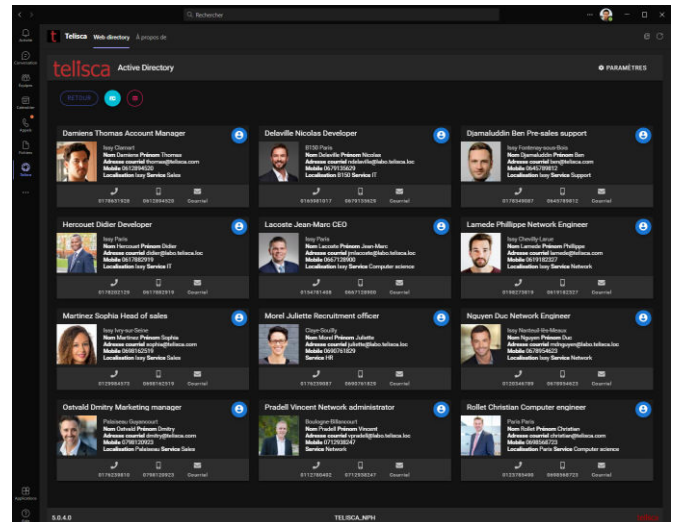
Rechercher

Activité
Conversation
Équipes
Calendrier
Appels
Fichiers
Telisca
...
Applications
Aide

Telisca Web directory À propos de

telisca Active Directory

PARAMÈTRES

RETOUR

Damiens Thomas Account Manager
Issy Clamart
Nom Damiens Prénom Thomas
Adresse courriel thomas@telisca.com
Mobile 0612894520
Localisation Issy Service Sales
0178631928 0612894520 Courriel

Delaville Nicolas Developer
8150 Paris
Nom Delaville Prénom Nicolas
Adresse courriel ndelaville@labo.telisca.loc
Mobile 0679135629
Localisation 8150 Service IT
0169801617 0679135629 Courriel

Djamaluddin Ben Pre-sales support
Issy Fontenay-sous-Bois
Nom Djamaluddin Prénom Ben
Adresse courriel ben@labo.telisca.loc
Mobile 0645789812
Localisation Issy Service Support
0178456987 0645789812 Courriel

Hercouet Didier Developer
Issy Paris
Nom Hercouet Prénom Didier
Adresse courriel didier@labo.telisca.loc
Mobile 0617862919
Localisation Issy Service IT
0178202125 0617862919 Courriel

Lacoste Jean-Marc CEO
Issy Paris
Nom Lacoste Prénom Jean-Marc
Adresse courriel jmlacoste@labo.telisca.loc
Mobile 0667128900
Localisation Issy Service Computer science
0156761488 0667128900 Courriel

Lamede Phillippe Network Engineer
Issy Chevilly-Larue
Nom Lamede Prénom Phillippe
Adresse courriel lamede@telisca.com
Mobile 0619182327
Localisation Issy Service Network
0178273619 0619182327 Courriel

Martinez Sophia Head of sales
Issy Ivry-sur-Seine
Nom Martinez Prénom Sophia
Adresse courriel sophia@telisca.com
Mobile 0698162519
Localisation Issy Service Sales
0129854373 0698162519 Courriel

Morel Juliette Recruitment officer
Clays-Souilly
Nom Morel Prénom Juliette
Adresse courriel jmorel@labo.telisca.loc
Mobile 0696761629
Service HR
0178239867 0696761629 Courriel

Nguyen Duc Network Engineer
Issy Noisy-le-Grand
Nom Nguyen Prénom Duc
Adresse courriel mdnguyen@labo.telisca.loc
Mobile 0678954623
Localisation Issy Service Network
0125346789 0678954623 Courriel

Ostvald Dmitry Marketing manager
Palaiseau Guyancourt
Nom Ostvald Prénom Dmitry
Adresse courriel dmitry@telisca.com
Mobile 0798120923
Localisation Palaiseau Service Sales
0178239810 0798120923 Courriel

Pradell Vincent Network administrator
Boulogne-Billancourt
Nom Pradell Prénom Vincent
Adresse courriel vpradell@labo.telisca.loc
Mobile 0712890247
Service Network
0112760402 0712890247 Courriel

Rollet Christian Computer engineer
Paris Paris
Nom Rollet Prénom Christian
Adresse courriel christian@telisca.com
Mobile 0698568733
Localisation Paris Service Computer science
0123765498 0698568733 Courriel

5.0.4.0 TELISCA_NPH telisca